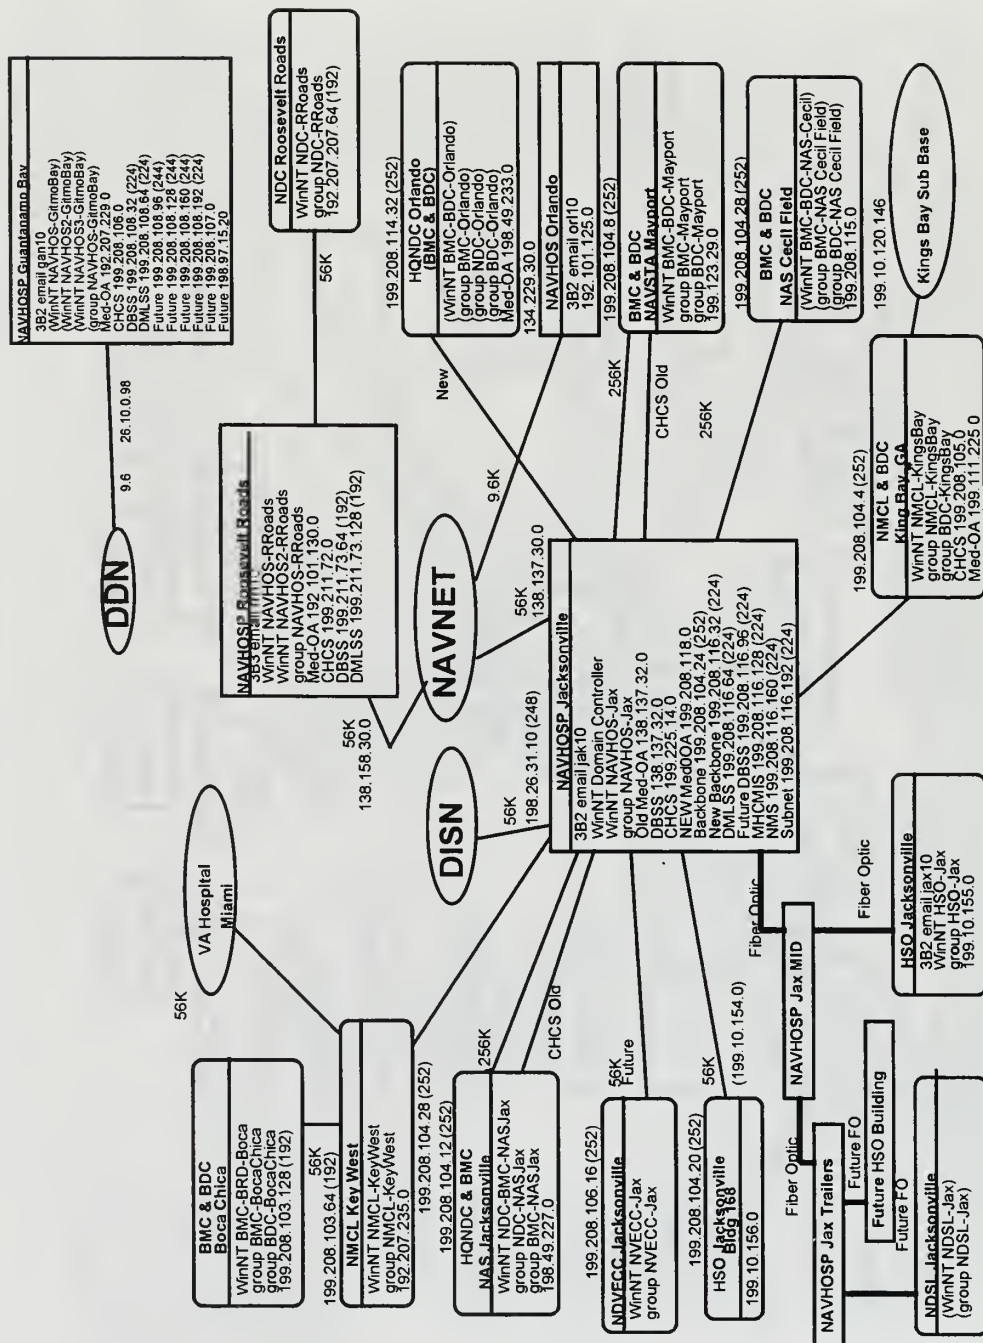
NAVHOSP Guantanamo Bay
3B2 email gan10
(WinNT NAVHOS-GitmoBay)
(WinNT NAVHOS2-GitmoBay)
(WinNT NAVHOS3-GitmoBay)
(group NAVHOS-GitmoBay)
Med-OA 192.207.229.0
CHCS 199.208.106.0
DBSS 199.208.108.32 (224)
DMLSS 199.208.108.64 (224)
Future 199.208.108.96 (244)
Future 199.208.108.128 (244)
Future 199.208.108.160 (244)
Future 199.208.108.192 (224)
Future 199.208.107.0
Future 198.97.15.20

NDC Roosevelt Roads
WinNT NDC-RRoads
group NDC-RRoads
192.207.207.64 (192)

HQNDC Orlando (BMC & BDC)
(WinNT BMC-BDC-Orlando)
(group BMC-Orlando)
(group NDC-Orlando)
(group BDC-Orlando)
Med-OA 198.49.233.0

NAVHOS Orlando
3B2 email orl10
192.101.125.0

BMC & BDC NAVSTA Mayport
WinNT BMC-BDC-Mayport
group BMC-Mayport
group BDC-Mayport
199.123.29.0

BMC & BDC NAS Cecil Field
(WinNT BMC-BDC-NAS-Cecil)
(group BMC-NAS Cecil Field)
(group BDC-NAS Cecil Field)
199.208.115.0

Kings Bay Sub Base

199.208.114.32 (252)
134.229.30.0
199.208.104.8 (252)
199.208.104.28 (252)
199.10.120.146

26.10.0.98
9.6
56K
New
256K
CHCS Old
256K
9.6K

DDN

NAVHOSP Roosevelt Roads
3B3 email rrh10
WinNT NAVHOS-RRoads
WinNT NAVHOS2-RRoads
group NAVHOS-RRoads
Med-OA 192.101.130.0
CHCS 199.211.72.0
DBSS 199.211.73.64 (192)
DMLSS 199.211.73.128 (192)

NAVNET
56K
138.137.30.0
56K
138.158.30.0

NMCL & BDC King Bay GA
WinNT NMCL-KingsBay
group NMCL-KingsBay
group BDC-KingsBay
CHCS 199.208.105.0
Med-OA 199.111.225.0
199.208.104.4 (252)

VA Hospital Miami
56K

DISN
56K
198.26.31.10 (248)

NAVHOSP Jacksonville
3B2 email jak10
WinNT Domain Controller
WinNT NAVHOS-Jax
group NAVHOS-Jax
Old Med-OA 138.137.32.0
DBSS 138.137.32.0
CHCS 199.225.14.0
NEW MedOOA 199.208.118.0
Backbone 199.208.104.24 (252)
New Backbone 199.208.116.32 (224)
DMLSS 199.208.116.64 (224)
Future DBSS 199.208.116.96 (224)
MHCMIS 199.208.116.128 (224)
NMS 199.208.116.160 (224)
Subnet 199.208.116.192 (224)

BMC & BDC Boca Chica
WinNT BMC-BRD-Boca
group BMC-BocaChica
group BDC-BocaChica
199.208.103.128 (192)
56K
199.208.103.64 (192)

NMCL Key West
WinNT NMCL-KeyWest
group NMCL-KeyWest
192.207.235.0
199.208.104.28 (252)

HQNDC & BMC NAS Jacksonville
WinNT NDC-BMC-NASJax
group NDC-NASJax
group BDC-NASJax
198.49.227.0
199.208.104.12 (252)
256K
CHCS Old

NDVECC Jacksonville
WinNT NVECC-Jax
group NVECC-Jax
199.208.106.16 (252)
56K Future

HSO Jacksonville Bldg 168
199.10.156.0
199.208.104.20 (252)
56K
(199.10.154.0)

Fiber Optic
Fiber Optic
NAVHOSP Jax MID
HSO Jacksonville
3B2 email jax10
WinNT HSO-Jax
group HSO-Jax
199.10.155.0

Fiber Optic
Future FO
Future HSO Building
Future FO
NAVHOSP Jax Trailers

NDSL Jacksonville
(WinNT NDSL-Jax)
(group NDSL-Jax)